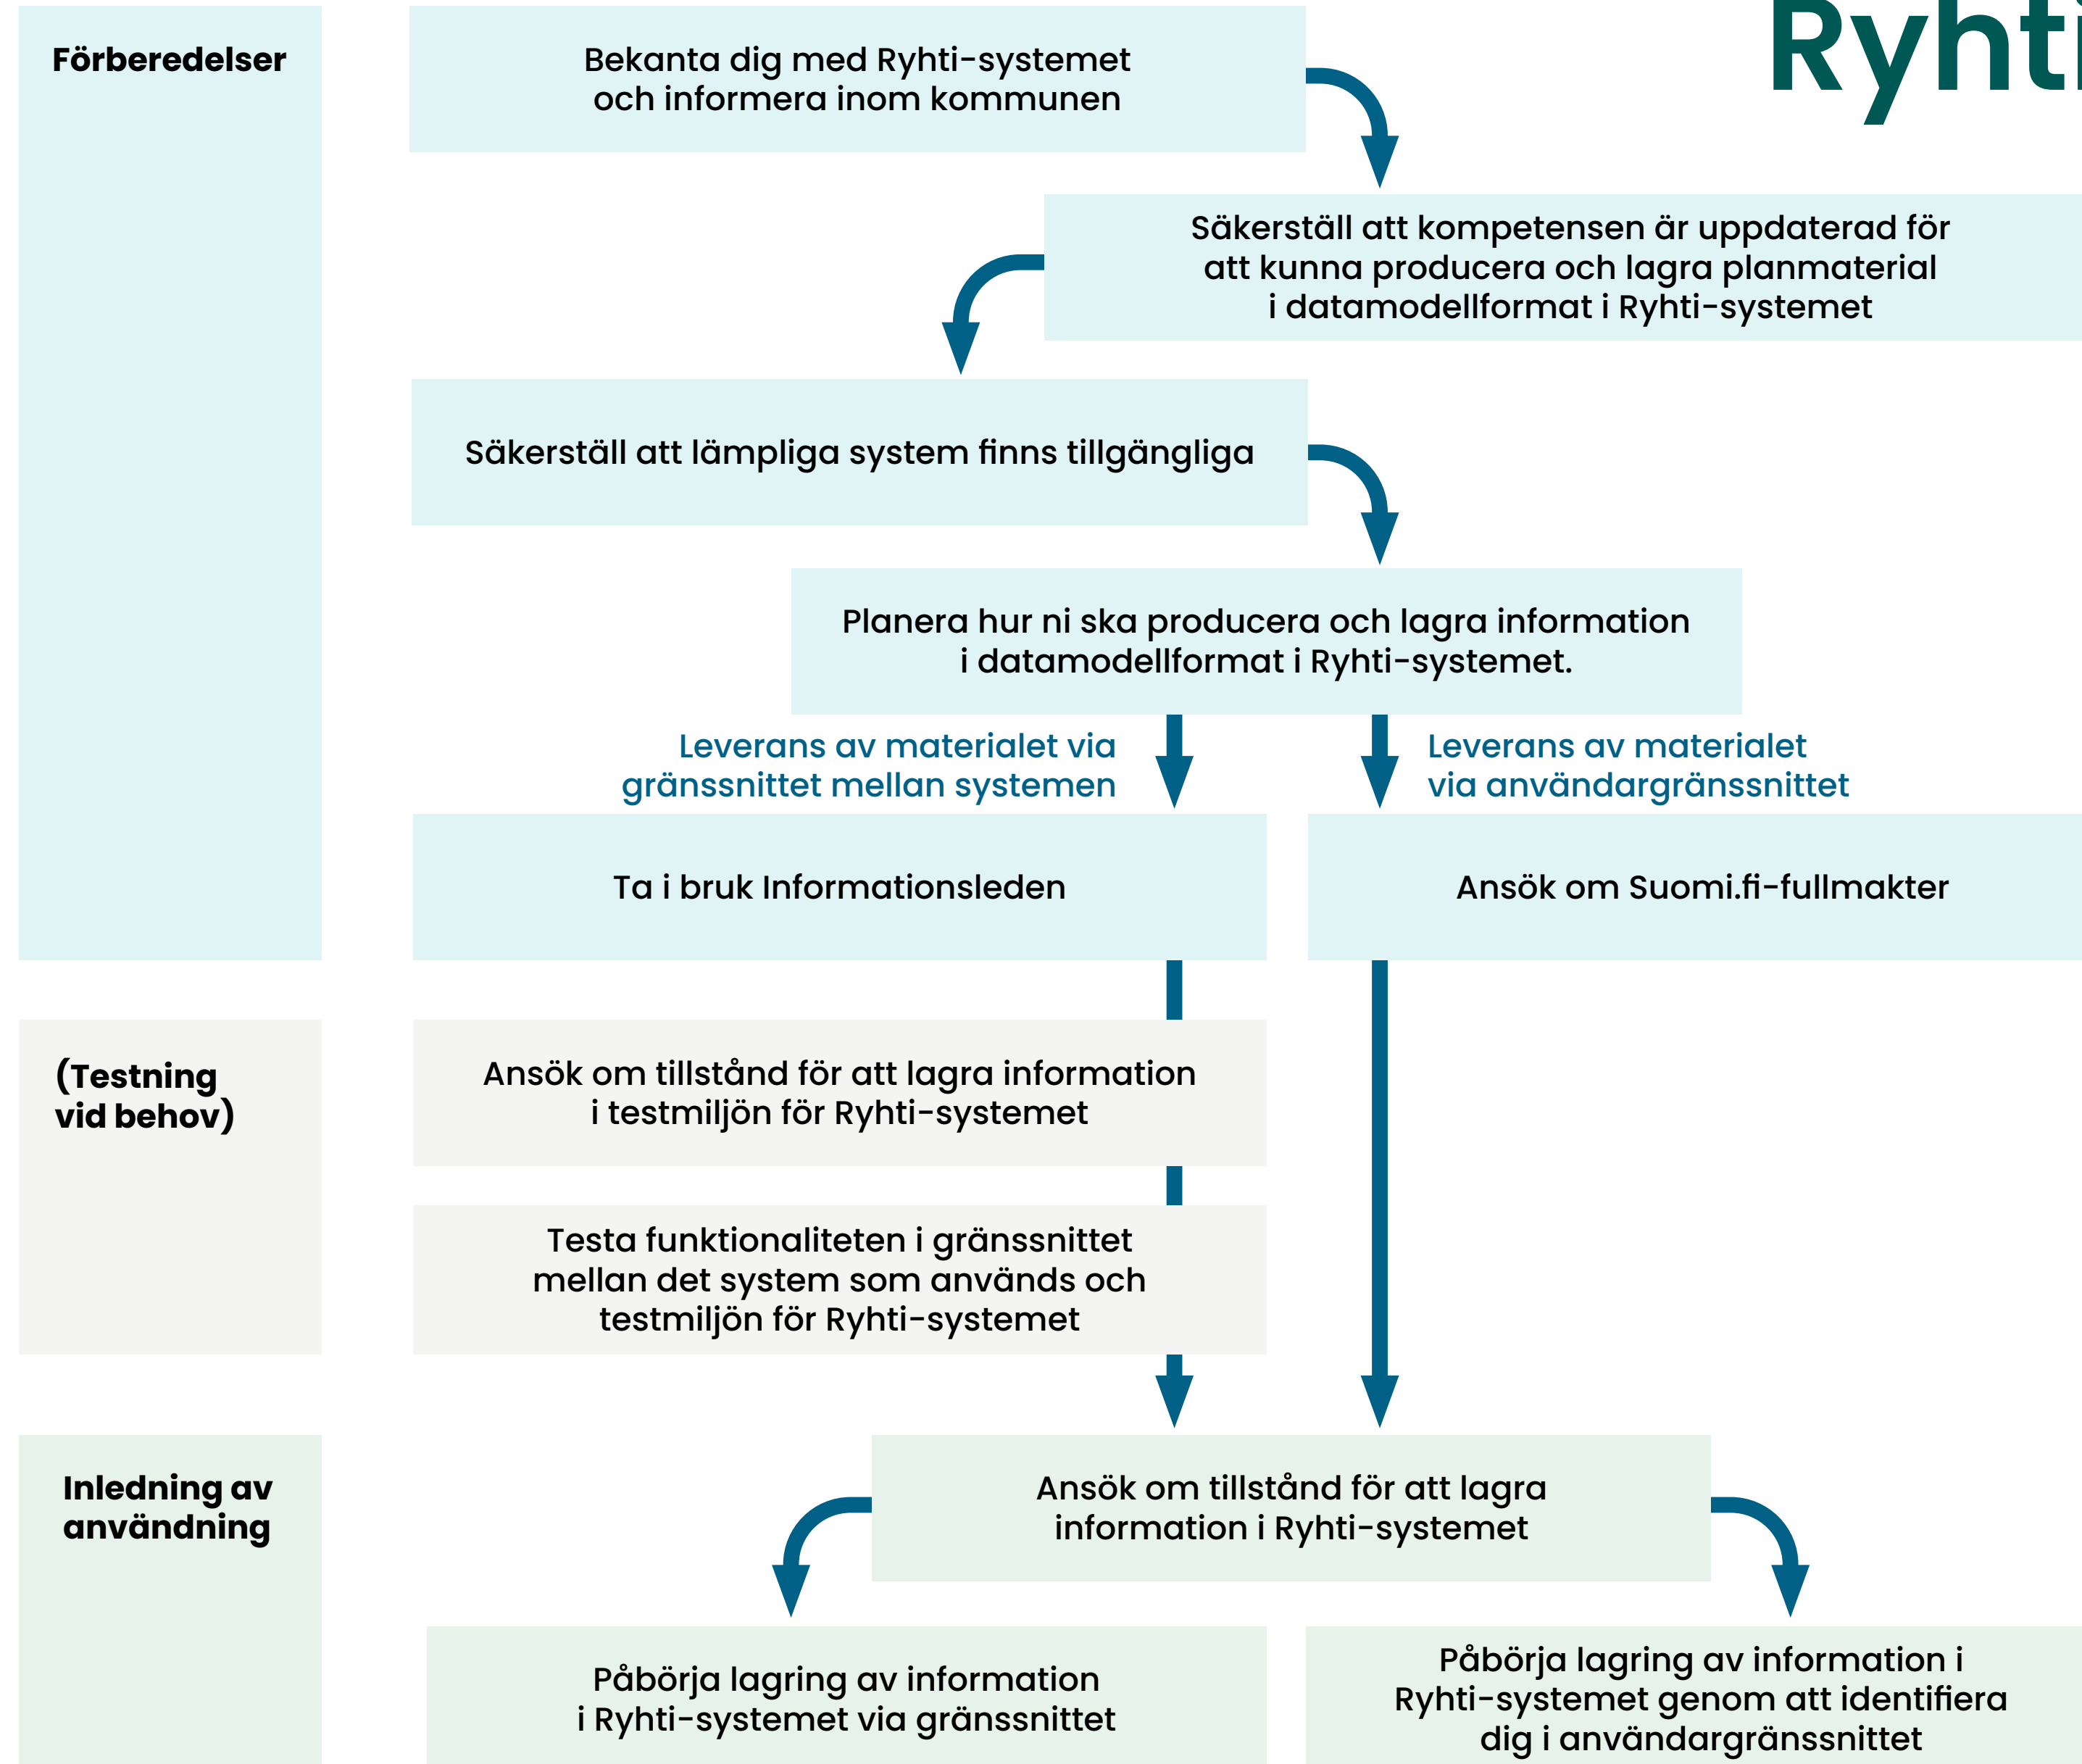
Ryhti

Förberedelser

Bekanta dig med Ryhti-systemet och informera inom kommunen

Säkerställ att kompetensen är uppdaterad för att kunna producera och lagra planmaterial i datamodellformat i Ryhti-systemet

Säkerställ att lämpliga system finns tillgängliga

Planera hur ni ska producera och lagra information i datamodellformat i Ryhti-systemet.

Leverans av materialet via gränssnittet mellan systemen

Leverans av materialet via användargränssnittet

Ta i bruk Informationsleden

Ansök om Suomi.fi-fullmakter

(Testning vid behov)

Ansök om tillstånd för att lagra information i testmiljön för Ryhti-systemet

Testa funktionaliteten i gränssnittet mellan det system som används och testmiljön för Ryhti-systemet

Inledning av användning

Ansök om tillstånd för att lagra information i Ryhti-systemet

Påbörja lagring av information i Ryhti-systemet via gränssnittet

Påbörja lagring av information i Ryhti-systemet genom att identifiera dig i användargränssnittet